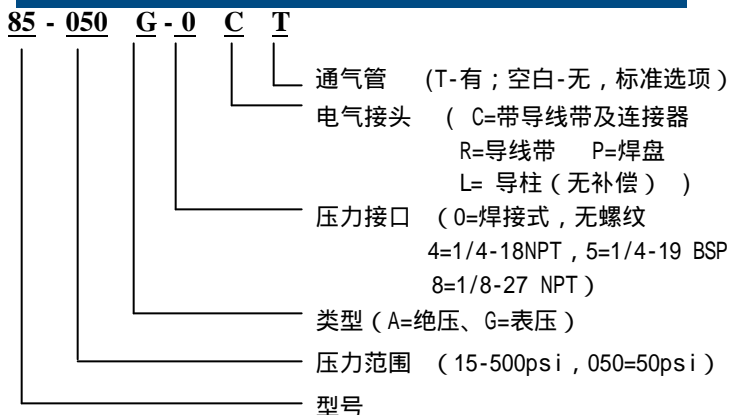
85 - 050 G - 0 C T

通气管 (T-有；空白-无，标准选项)

电气接头 ( C=带导线带及连接器
R=导线带 P=焊盘
L= 导柱（无补偿） )

压力接口 (0=焊接式，无螺纹
4=1/4-18NPT，5=1/4-19 BSP
8=1/8-27 NPT)

类型（A=绝压、G=表压）

压力范围 (15-500psi，050=50psi)

型号